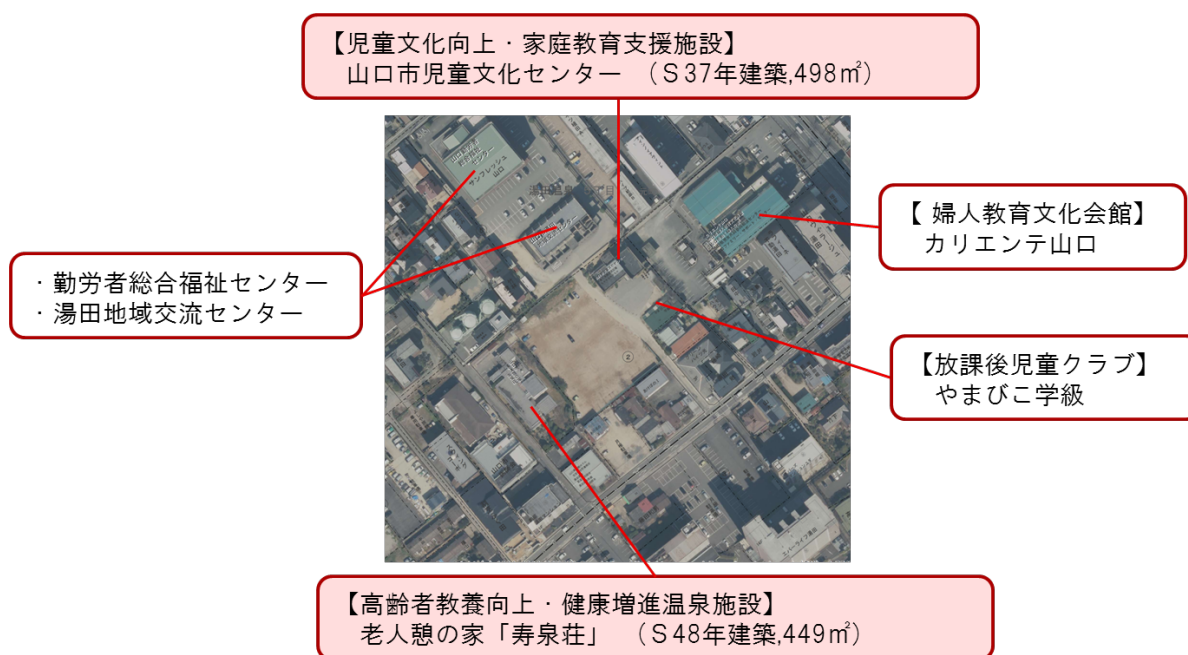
【児童文化向上・家庭教育支援施設】
山口市児童文化センター （Ｓ37年建築,498㎡）

【 婦人教育文化会館】
カリエンテ山口

・勤労者総合福祉センター
・湯田地域交流センター

【放課後児童クラブ】
やまびこ学級

【高齢者教養向上・健康増進温泉施設】
老人憩の家「寿泉荘」 （Ｓ48年建築,449㎡）